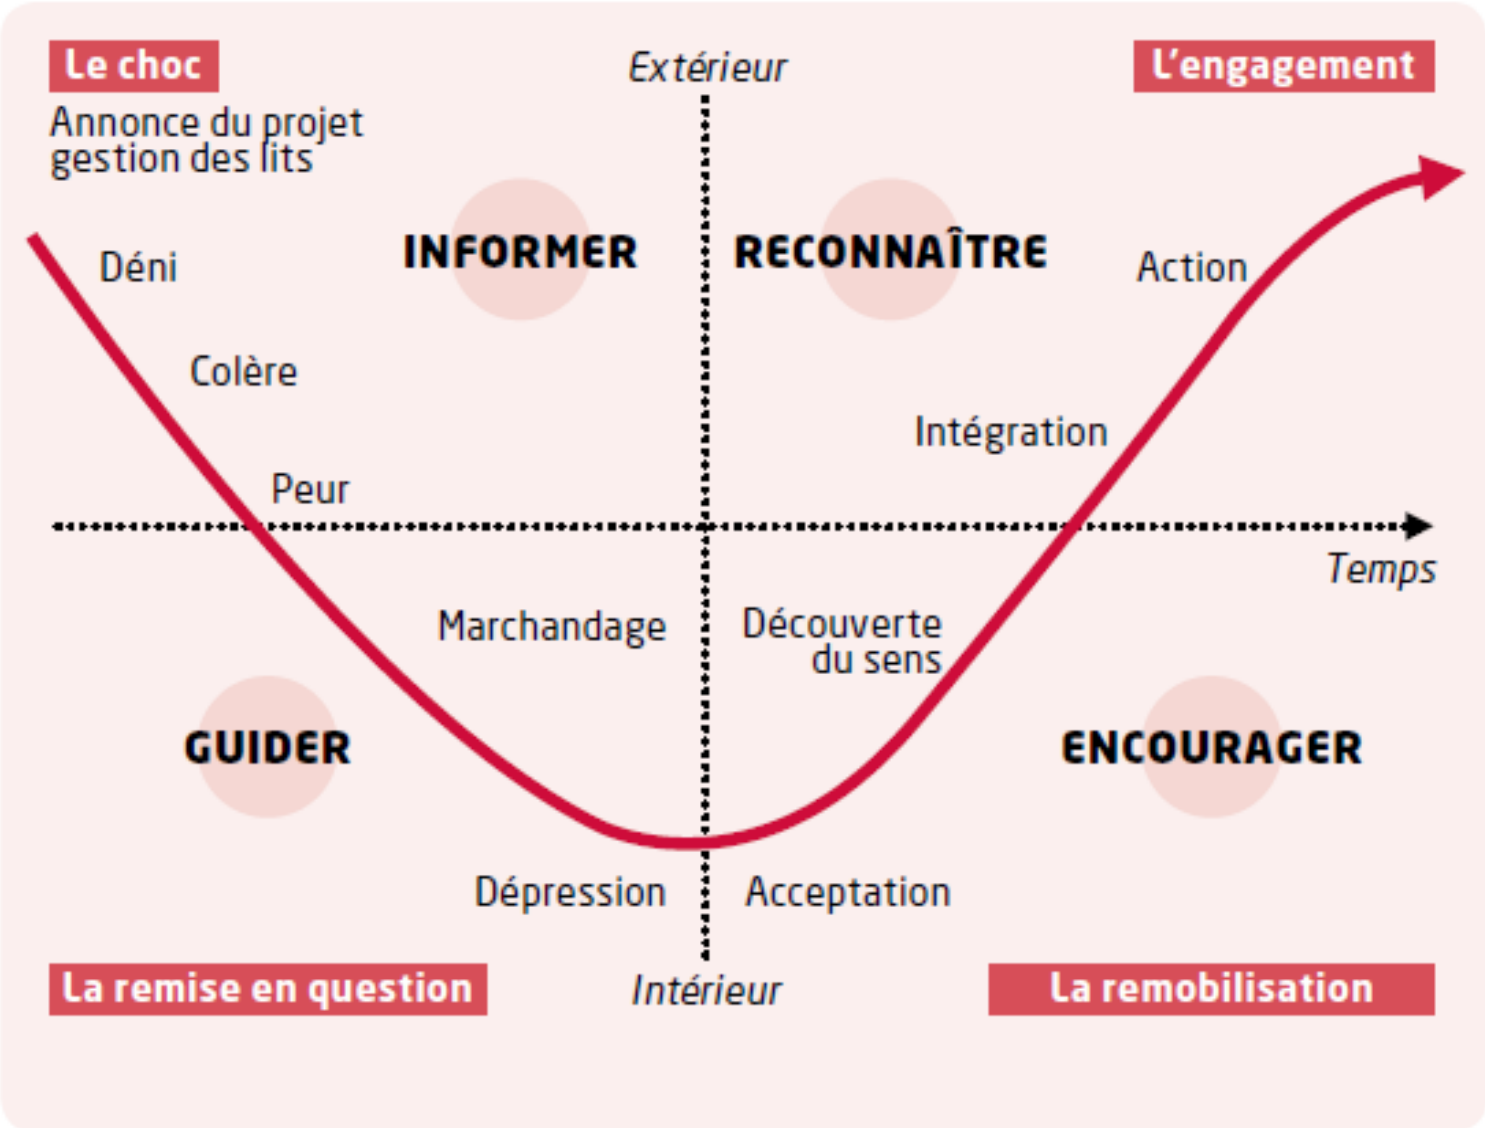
Le choc

Extérieur

L'engagement

Annonce du projet gestion des lits

Déni

INFORMER

RECONNAÎTRE

Action

Colère

Intégration

Peur

Temps

Marchandage

Découverte du sens

GUIDER

ENCOURAGER

Dépression

Acceptation

La remise en question

Intérieur

La remobilisation